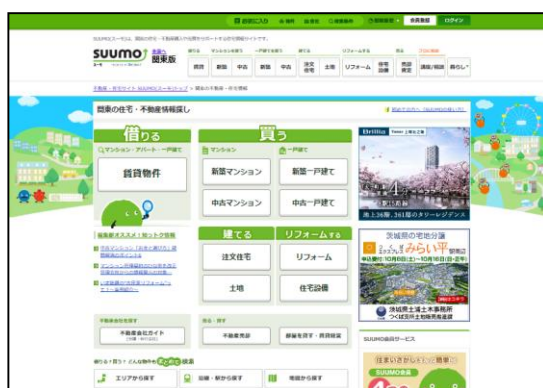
SUUMO
関東版

閲東の住宅・不動産情報探し

借りる
マンション・アパート・一戸建て
賃貸物件

買う
マンション
一戸建て
新築マンション
新築一戸建て
中古マンション
中古一戸建て

建てる
注文住宅
土地

リフォームする
リフォーム
住宅設備

不動産会社サイト
不動産売却
エリアから探す
沿線・駅から探す
地図から探す

Brillia
池上30階、361邸のタワーレジデンス

茨城県の宅地分譲
みらい平
茨城県土浦土木事務所

SUUMO会員サービス
SUUMO会員